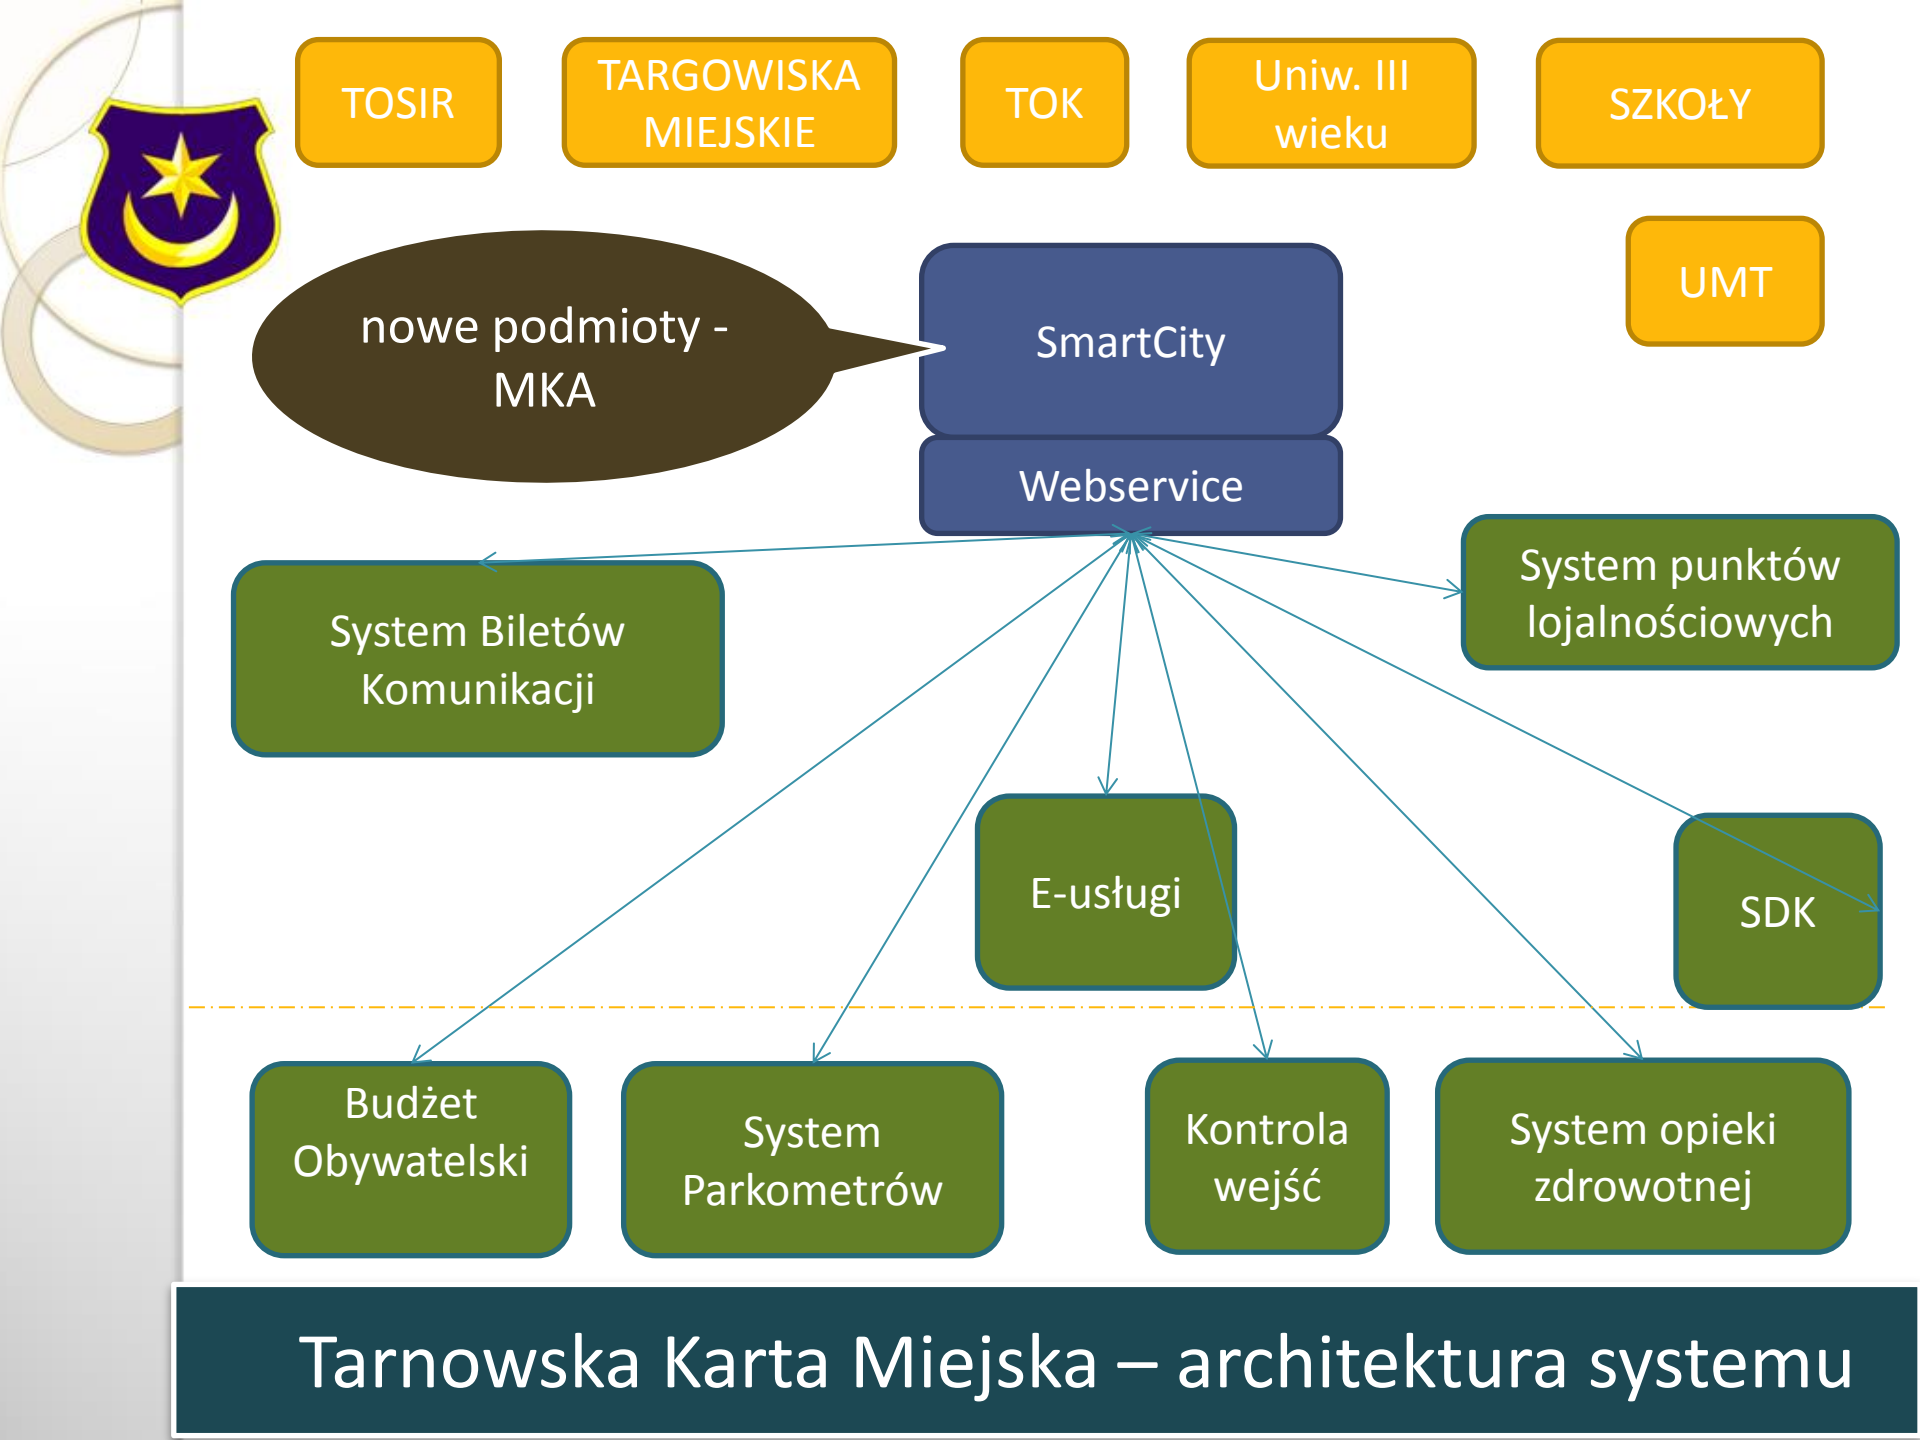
TOSIR

TARGOWISKA MIEJSKIE

TOK

Uniw. III wieku

SZKOŁY

UMT

nowe podmioty - MKA

SmartCity

Webservice

System Biletów Komunikacji

System punktów lojalnościowych

E-usługi

SDK

Budżet Obywatelski

System Parkometrów

Kontrola wejść

System opieki zdrowotnej

Tarnowska Karta Miejska – architektura systemu